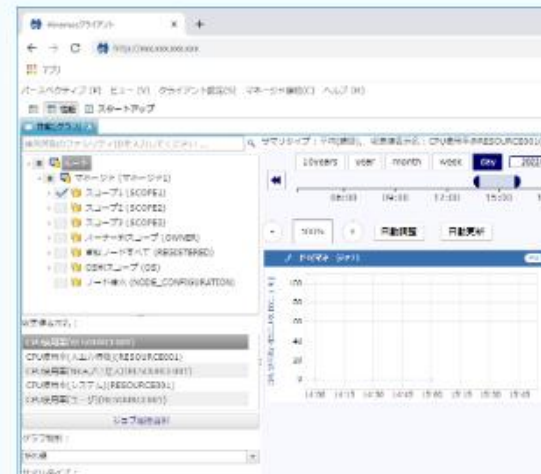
Hinemosクライアント × +

← → C https://xxx.xxx.xxx.xxx

アプリ

パースペクティブ (P) ビュー (V) クライアント設定(S) マネージャ接続(C) ヘルプ (H)

監視 スタートアップ

性能グラフ

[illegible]

ノード

マネージャ (マネージャ1)

スコープ1 (SCOPE1)

スコープ2 (SCOPE2)

スコープ3 (SCOPE3)

オーナースコープ (OWNER)

登録ノードすべて (REGISTERED)

OS別スコープ (OS)

ノード構成 (NODE_CONFIGURATION)

収集値項目:

CPU使用率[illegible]

CPU使用率(入出力待ち)(RESOURCE001)

CPU使用率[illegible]

CPU使用率(システム)(RESOURCE001)

CPU使用率(ユーザ)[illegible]

グラフ種別:

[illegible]

サマリタイプ: 平均(時間), 収集値項目: CPU使用率(RESOURCE001)

10years year month week day 202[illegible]

08:00 09:00 12:00 15:00

- 100% + 自動調整 自動更新

CPU使用率 - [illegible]

100

80

60

40

20

0

14:00 14:15 14:30 14:45 15:00 15:15 15:30 15:45